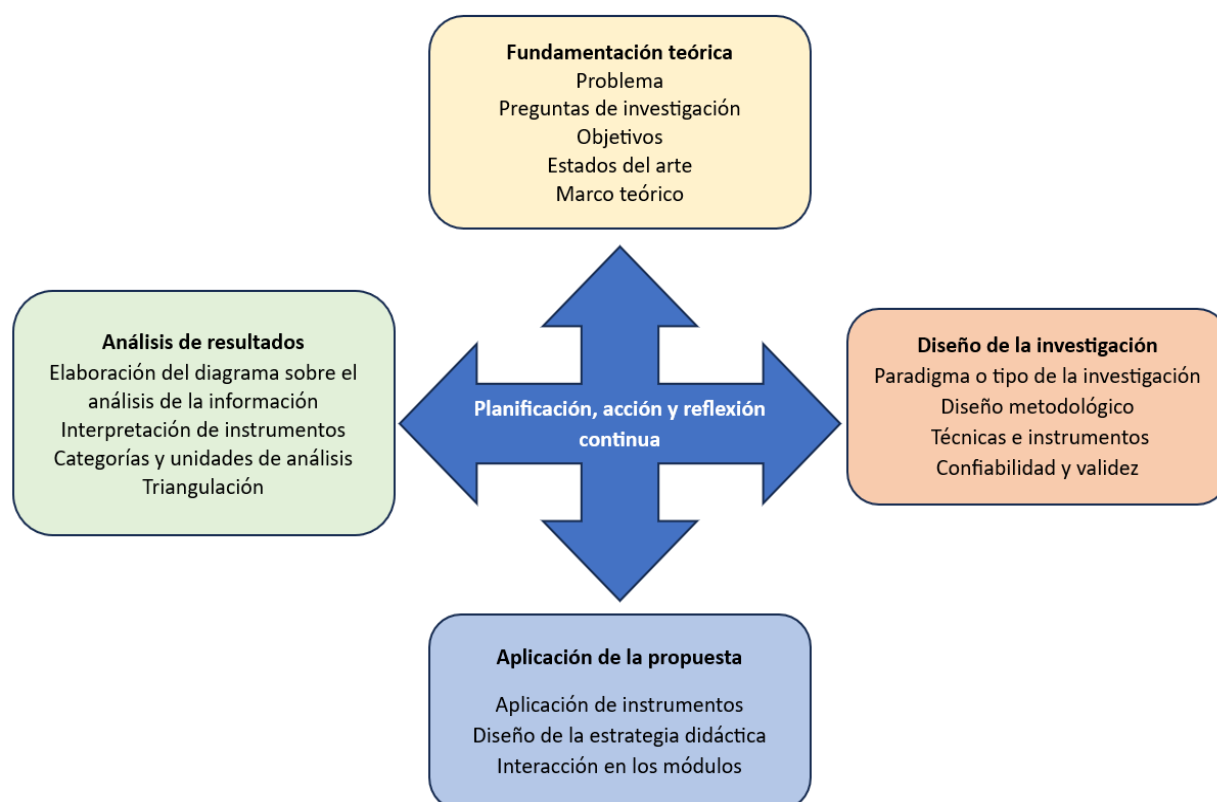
Fundamentación teórica
Problema
Preguntas de investigación
Objetivos
Estados del arte
Marco teórico

Análisis de resultados
Elaboración del diagrama sobre el análisis de la información
Interpretación de instrumentos
Categorías y unidades de análisis
Triangulación

Planificación, acción y reflexión continua

Diseño de la investigación
Paradigma o tipo de la investigación
Diseño metodológico
Técnicas e instrumentos
Confiabilidad y validez

Aplicación de la propuesta
Aplicación de instrumentos
Diseño de la estrategia didáctica
Interacción en los módulos